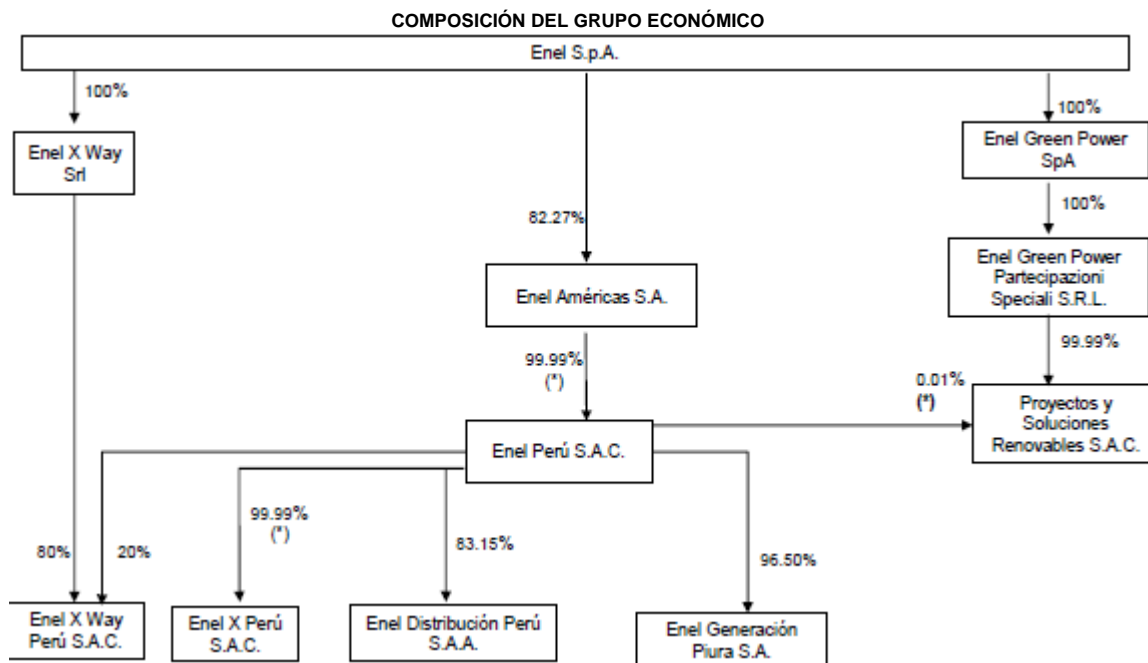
COMPOSICIÓN DEL GRUPO ECONÓMICO

Enel S.p.A.

100%

Enel X Way Srl

82.27%

100%

Enel Green Power SpA

100%

Enel Green Power Partecipazioni Speciali S.R.L.

Enel Américas S.A.

99.99%
(*)

99.99%

0.01%
(*)

Proyectos y Soluciones Renovables S.A.C.

Enel Perú S.A.C.

99.99%
(*)

83.15%

80%

20%

96.50%

Enel X Way Perú S.A.C.

Enel X Perú S.A.C.

Enel Distribución Perú S.A.A.

Enel Generación Piura S.A.